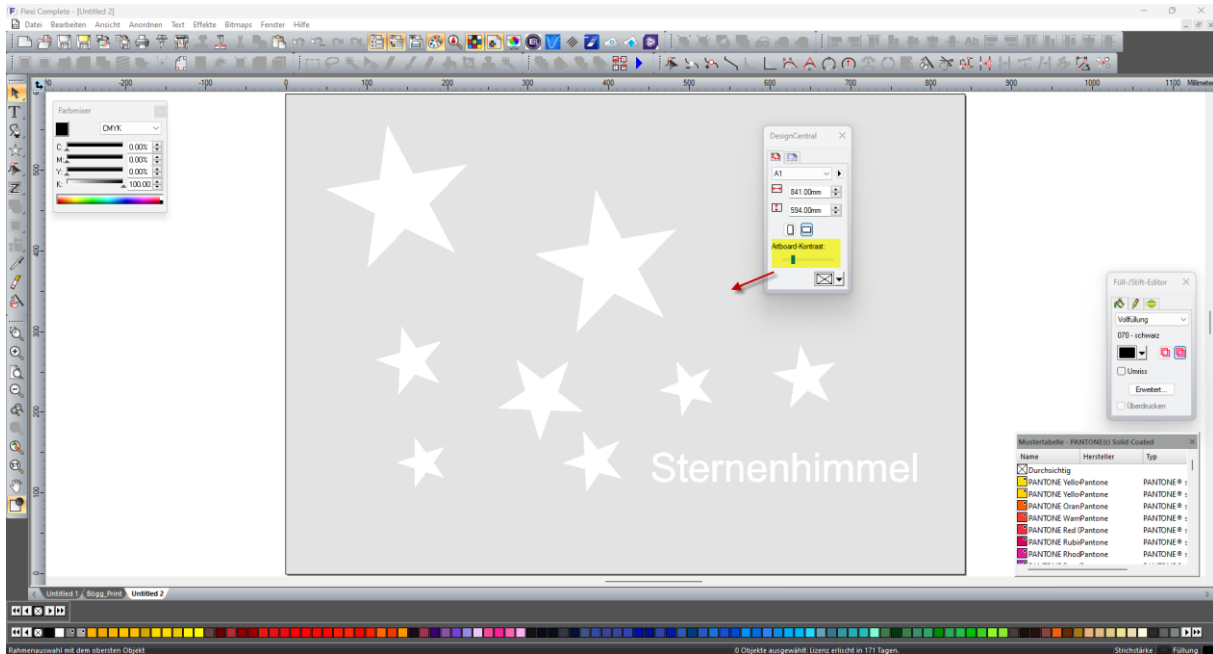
Flexi Complete - [Untitled 2]

Datei Bearbeiten Ansicht Anordnen Text Effekte Bitmaps Fenster Hilfe

-300 -200 -100 0 100 200 300 400 500 600 700 800 900 1000 1100 Millimeter

Farbmixer

CMYK

C: 0.00%
M: 0.00%
Y: 0.00%
K: 100.00

DesignCentral

A1

841.00mm

594.00mm

Artboard-Kontrast:

Füll-/Stift-Editor

Vollfüllung

070 - schwarz

Umriss

Erweitert...

Überdrucken

Sternenhimmel

Mustertabelle - PANTONE(r) Solid Coated

| Name | Hersteller | Typ |
|---|---|---|
| Durchsichtig | | |
| PANTONE YelloPantone | | PANTONE® |
| PANTONE YelloPantone | | PANTONE® |
| PANTONE OranPantone | | PANTONE® |
| PANTONE WarmPantone | | PANTONE® |
| PANTONE Red (Pantone | | PANTONE® |
| PANTONE RubinPantone | | PANTONE® |
| PANTONE RhodPantone | | PANTONE® |

Untitled 1 Blogg_Print Untitled 2

Rahmenauswahl mit dem obersten Objekt

0 Objekte ausgewählt: Lizenz erlischt in 171 Tagen.

Strichstärke Füllung